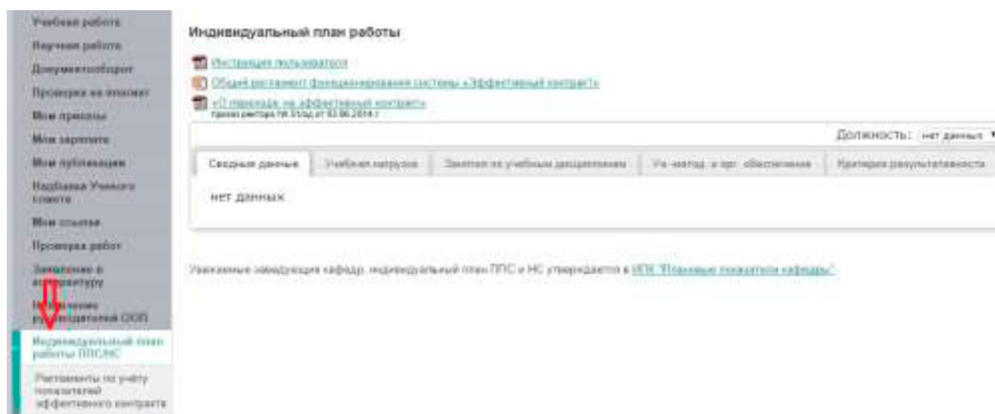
Учебная работа
Научная работа
Документооборот
Проверка на плагиат
Мои приказы
Моя зарплата
Мои публикации
Надбавка Ученого совета
Мои ссылки
Проверка работ
Заявление в аспирантуру
Назначение руководителей ООП
Индивидуальный план работы ППС/НС
Регламенты по учёту показателей эффективного контракта

Индивидуальный план работы

Инструкция пользователя
Общий регламент функционирования системы «Эффективный контракт»
«О переходе на эффективный контракт»
приказ ректора № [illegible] от 02.06.2014 г.

Должность: нет данных

Сводные данные | Учебная нагрузка | Занятия по учебным дисциплинам | Уч.-метод. и орг. обеспечение | Критерии результативности

нет данных

Уважаемые заведующие кафедр, индивидуальный план ППС и НС утверждается в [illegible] "Плановые показатели кафедры"